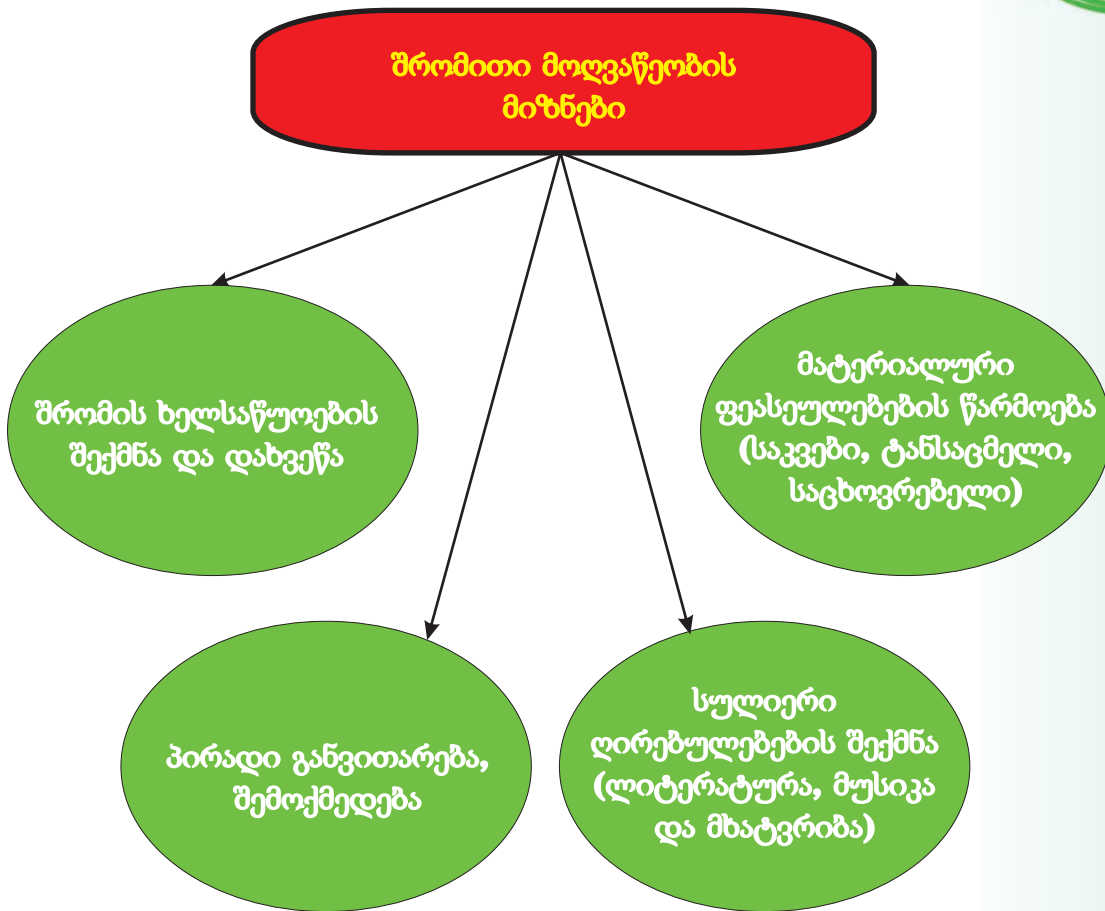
შრომითი მოღვაწეობის მიზნები

შრომის ხელსაწყოების შექმნა და დახვეწა

მატერიალური ფეასეულებების წარმოება (საკვები, ტანსაცმელი, საცხოვრებელი)

პირადი განვითარება, შემოქმედება

სულიერი ღირებულებების შექმნა (ლიტერატურა, მუსიკა და მხატვრიბა)